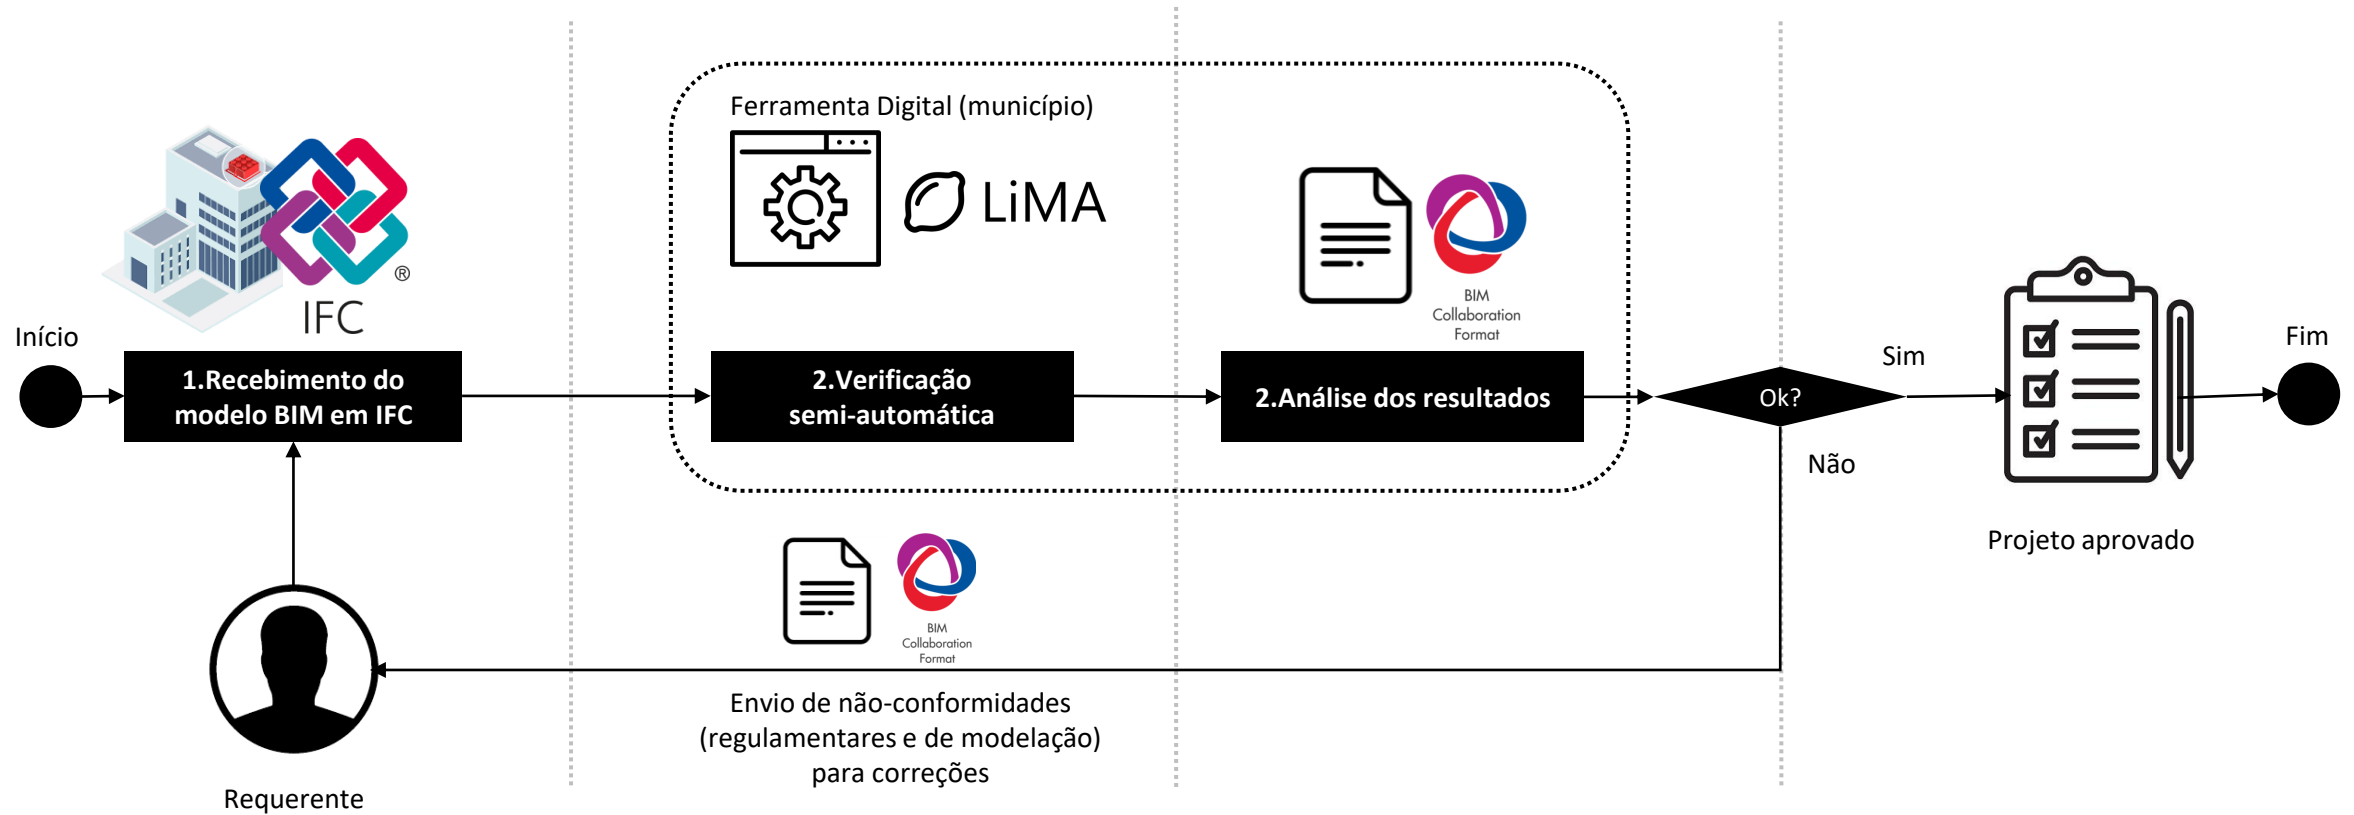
Ferramenta Digital (município)

LiMA

IFC

BIM Collaboration Format

Início

1.Recebimento do modelo BIM em IFC

2.Verificação semi-automática

2.Análise dos resultados

Ok?

Sim

Não

Fim

Projeto aprovado

BIM Collaboration Format

Envio de não-conformidades (regulamentares e de modelação) para correções

Requerente